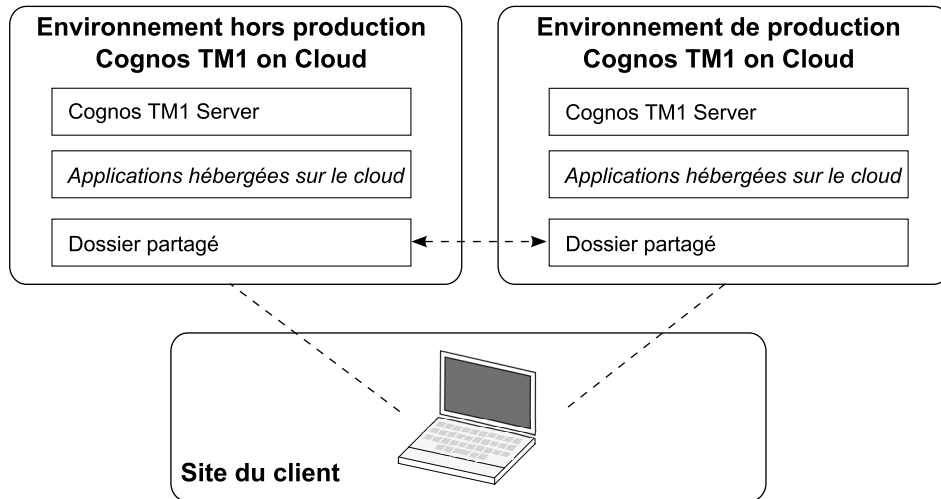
Environnement hors production
Cognos TM1 on Cloud

Cognos TM1 Server

Applications hébergées sur le cloud

Dossier partagé

Environnement de production
Cognos TM1 on Cloud

Cognos TM1 Server

Applications hébergées sur le cloud

Dossier partagé

Site du client